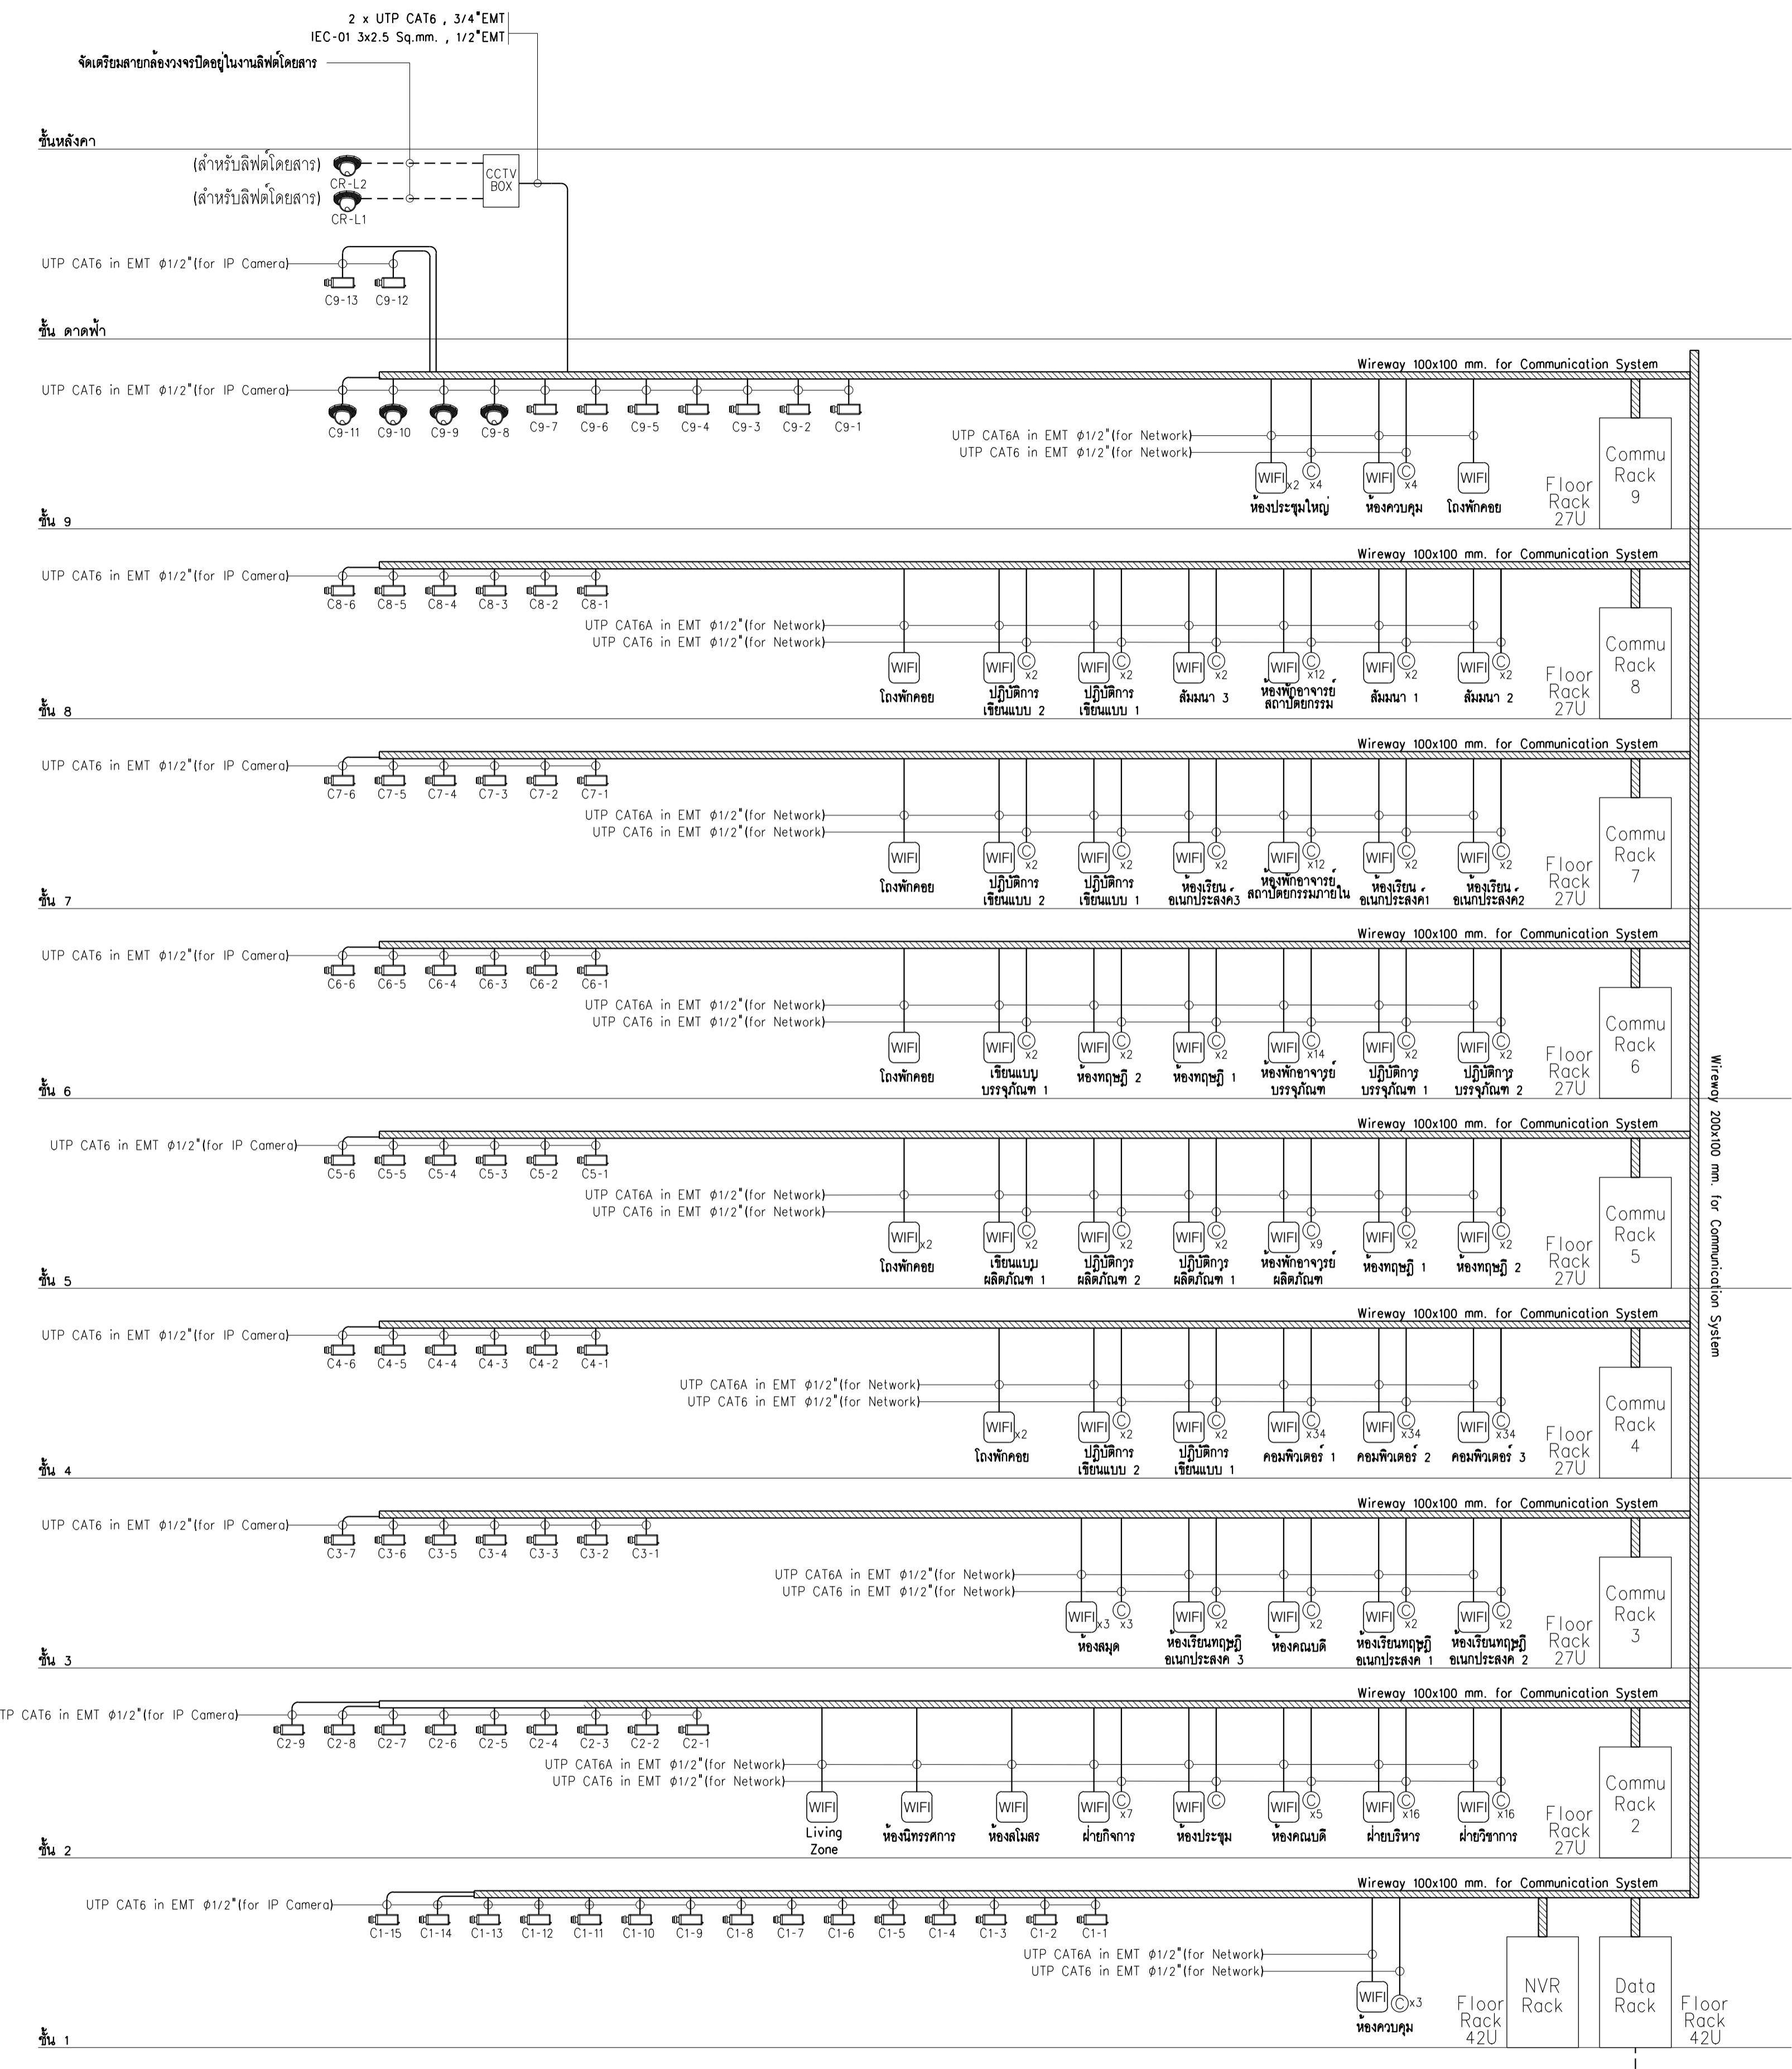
2 x UTP CAT6 , 3/4"EMT
IEC-01 3x2.5 Sq.mm. , 1/2"EMT
จัดเตรียมสายกล้องวงจรปิดอยู่ในงานลิฟต์โดยสาร

ชั้นหลังคา
(สำหรับลิฟต์โดยสาร) CR-L2
(สำหรับลิฟต์โดยสาร) CR-L1
CCTV BOX

UTP CAT6 in EMT $\phi$1/2"(for IP Camera)
C9-13 C9-12

ชั้น ดาดฟ้า
Wireway 100x100 mm. for Communication System
UTP CAT6 in EMT $\phi$1/2"(for IP Camera)
C9-11 C9-10 C9-9 C9-8 C9-7 C9-6 C9-5 C9-4 C9-3 C9-2 C9-1
UTP CAT6A in EMT $\phi$1/2"(for Network)
UTP CAT6 in EMT $\phi$1/2"(for Network)
WIFI x2 x4 ห้องประชุมใหญ่
WIFI x4 ห้องควบคุม
WIFI โถงพักคอย
Floor Rack 27U
Commu Rack 9
ชั้น 9

Wireway 100x100 mm. for Communication System
UTP CAT6 in EMT $\phi$1/2"(for IP Camera)
C8-6 C8-5 C8-4 C8-3 C8-2 C8-1
UTP CAT6A in EMT $\phi$1/2"(for Network)
UTP CAT6 in EMT $\phi$1/2"(for Network)
WIFI โถงพักคอย
WIFI x2 ปฏิบัติการเขียนแบบ 2
WIFI x2 ปฏิบัติการเขียนแบบ 1
WIFI x2 สัมมนา 3
WIFI x12 ห้องพักอาจารย์สถาปัตยกรรม
WIFI x2 สัมมนา 1
WIFI x2 สัมมนา 2
Floor Rack 27U
Commu Rack 8
ชั้น 8

Wireway 100x100 mm. for Communication System
UTP CAT6 in EMT $\phi$1/2"(for IP Camera)
C7-6 C7-5 C7-4 C7-3 C7-2 C7-1
UTP CAT6A in EMT $\phi$1/2"(for Network)
UTP CAT6 in EMT $\phi$1/2"(for Network)
WIFI โถงพักคอย
WIFI x2 ปฏิบัติการเขียนแบบ 2
WIFI x2 ปฏิบัติการเขียนแบบ 1
WIFI x2 ห้องเรียนอเนกประสงค์3
WIFI x12 ห้องพักอาจารย์สถาปัตยกรรมภายใน
WIFI x2 ห้องเรียนอเนกประสงค์1
WIFI x2 ห้องเรียนอเนกประสงค์2
Floor Rack 27U
Commu Rack 7
ชั้น 7

Wireway 100x100 mm. for Communication System
UTP CAT6 in EMT $\phi$1/2"(for IP Camera)
C6-6 C6-5 C6-4 C6-3 C6-2 C6-1
UTP CAT6A in EMT $\phi$1/2"(for Network)
UTP CAT6 in EMT $\phi$1/2"(for Network)
WIFI โถงพักคอย
WIFI x2 เขียนแบบบรรจุภัณฑ 1
WIFI x2 ห้องทฤษฎี 2
WIFI x2 ห้องทฤษฎี 1
WIFI x14 ห้องพักอาจารย์บรรจุภัณฑ
WIFI x2 ปฏิบัติการบรรจุภัณฑ 1
WIFI x2 ปฏิบัติการบรรจุภัณฑ 2
Floor Rack 27U
Commu Rack 6
ชั้น 6

Wireway 100x100 mm. for Communication System
UTP CAT6 in EMT $\phi$1/2"(for IP Camera)
C5-6 C5-5 C5-4 C5-3 C5-2 C5-1
UTP CAT6A in EMT $\phi$1/2"(for Network)
UTP CAT6 in EMT $\phi$1/2"(for Network)
WIFI x2 โถงพักคอย
WIFI x2 เขียนแบบผลิตภัณฑ 1
WIFI x2 ปฏิบัติการผลิตภัณฑ 2
WIFI x2 ปฏิบัติการผลิตภัณฑ 1
WIFI x9 ห้องพักอาจารย์ผลิตภัณฑ
WIFI x2 ห้องทฤษฎี 1
WIFI x2 ห้องทฤษฎี 2
Floor Rack 27U
Commu Rack 5
ชั้น 5

Wireway 100x100 mm. for Communication System
UTP CAT6 in EMT $\phi$1/2"(for IP Camera)
C4-6 C4-5 C4-4 C4-3 C4-2 C4-1
UTP CAT6A in EMT $\phi$1/2"(for Network)
UTP CAT6 in EMT $\phi$1/2"(for Network)
WIFI x2 โถงพักคอย
WIFI x2 ปฏิบัติการเขียนแบบ 2
WIFI x2 ปฏิบัติการเขียนแบบ 1
WIFI x34 คอมพิวเตอร์ 1
WIFI x34 คอมพิวเตอร์ 2
WIFI x34 คอมพิวเตอร์ 3
Floor Rack 27U
Commu Rack 4
ชั้น 4

Wireway 200x100 mm. for Communication System

Wireway 100x100 mm. for Communication System
UTP CAT6 in EMT $\phi$1/2"(for IP Camera)
C3-7 C3-6 C3-5 C3-4 C3-3 C3-2 C3-1
UTP CAT6A in EMT $\phi$1/2"(for Network)
UTP CAT6 in EMT $\phi$1/2"(for Network)
WIFI x3 x3 ห้องสมุด
WIFI x2 ห้องเรียนทฤษฎีอเนกประสงค 3
WIFI x2 ห้องคณบดี
WIFI x2 ห้องเรียนทฤษฎีอเนกประสงค 1
WIFI x2 ห้องเรียนทฤษฎีอเนกประสงค 2
Floor Rack 27U
Commu Rack 3
ชั้น 3

Wireway 100x100 mm. for Communication System
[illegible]TP CAT6 in EMT $\phi$1/2"(for IP Camera)
C2-9 C2-8 C2-7 C2-6 C2-5 C2-4 C2-3 C2-2 C2-1
UTP CAT6A in EMT $\phi$1/2"(for Network)
UTP CAT6 in EMT $\phi$1/2"(for Network)
WIFI Living Zone
WIFI ห้องนิทรรศการ
WIFI ห้องสโมสร
WIFI x7 ฝ่ายกิจการ
WIFI ห้องประชุม
WIFI x5 ห้องคณบดี
WIFI x16 ฝ่ายบริหาร
WIFI x16 ฝ่ายวิชาการ
Floor Rack 27U
Commu Rack 2
ชั้น 2

Wireway 100x100 mm. for Communication System
UTP CAT6 in EMT $\phi$1/2"(for IP Camera)
C1-15 C1-14 C1-13 C1-12 C1-11 C1-10 C1-9 C1-8 C1-7 C1-6 C1-5 C1-4 C1-3 C1-2 C1-1
UTP CAT6A in EMT $\phi$1/2"(for Network)
UTP CAT6 in EMT $\phi$1/2"(for Network)
WIFI x3 ห้องควบคุม
Floor Rack 42U
NVR Rack
Data Rack
Floor Rack 42U
ชั้น 1